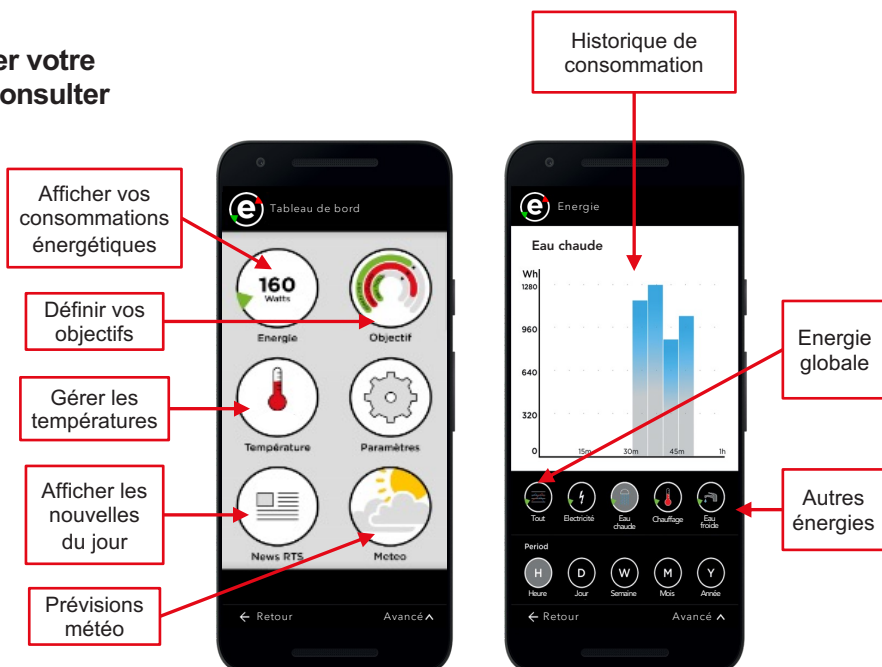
er votre
onsulter

Afficher vos consommations énergétiques

Définir vos objectifs

Gérer les températures

Afficher les nouvelles du jour

Prévisions météo

Tableau de bord

160
Watts
Energie

Objectif

Température

Paramètres

News RTS

Meteo

← Retour
Avancé ^

Historique de consommation

Energie

Eau chaude

Wh
1280
960
640
320
0
15m
30m
45m
1h

Tout
Electricité
Eau chaude
Chauffage
Eau froide

Period
H
Heure
D
Jour
W
Semaine
M
Mois
Y
Année

← Retour
Avancé ^

Energie globale

Autres énergies